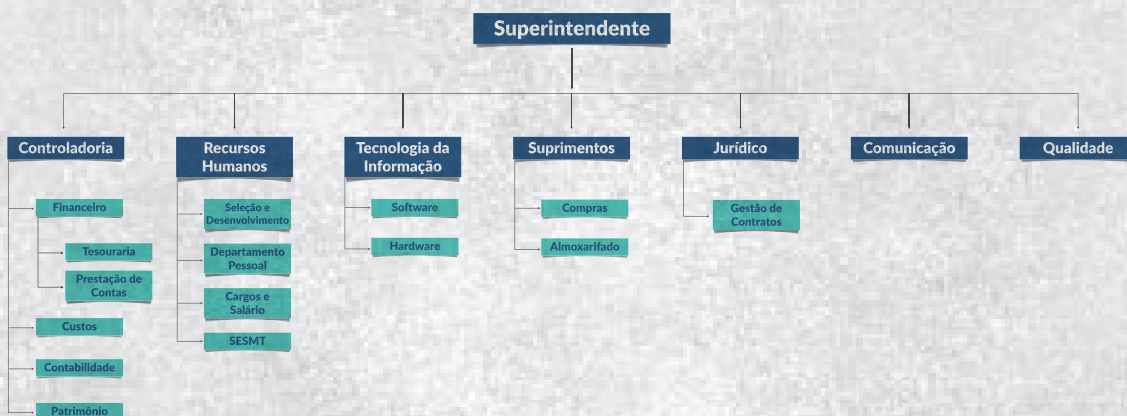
Superintendente

Controladoria

Financeiro

Tesouraria

Prestação de Contas

Custos

Contabilidade

Patrimônio

Recursos Humanos

Seleção e Desenvolvimento

Departamento Pessoal

Cargos e Salário

SESMT

Tecnologia da Informação

Software

Hardware

Suprimentos

Compras

Almoxarifado

Jurídico

Gestão de Contratos

Comunicação

Qualidade